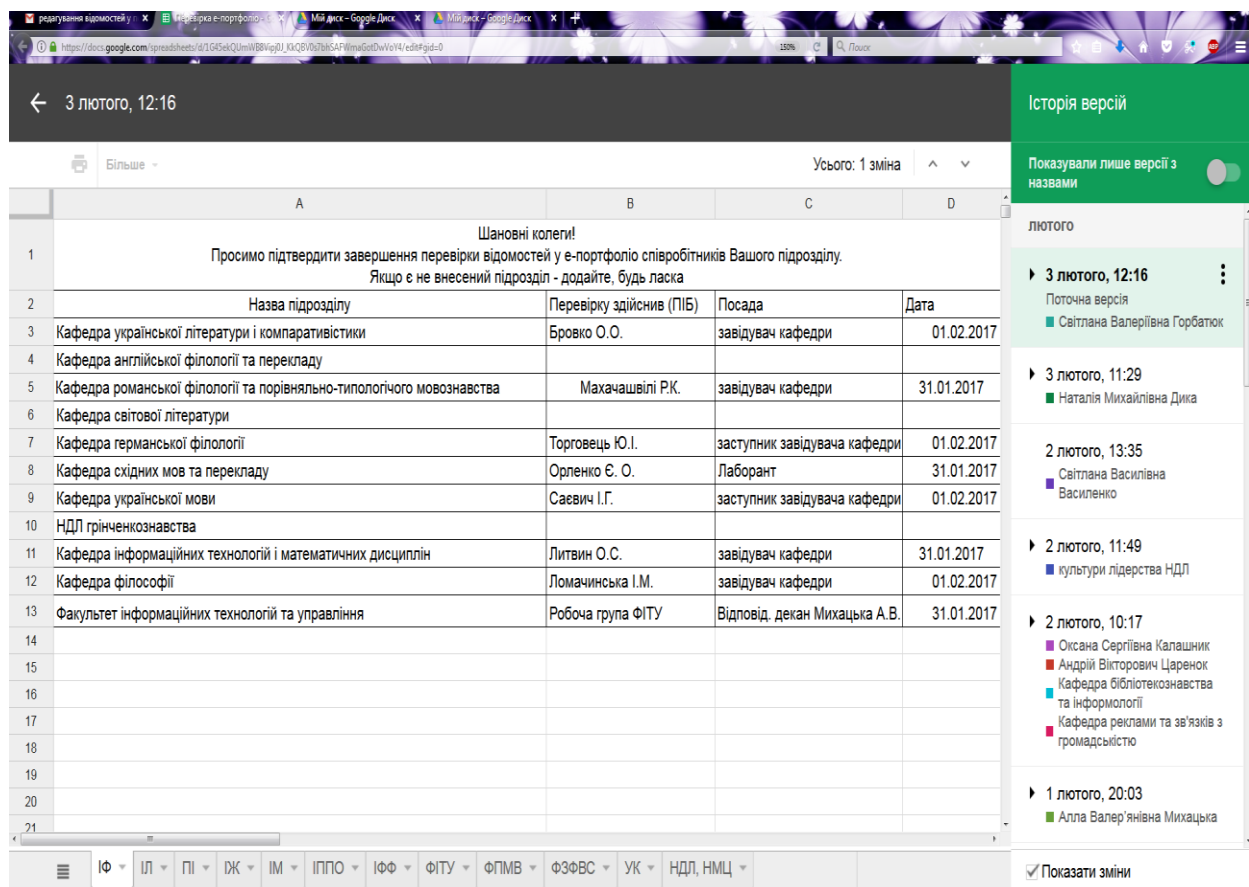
редагування відомостей у п... | Перевірка е-портфоліо ... | Мій диск – Google Диск | Мій диск – Google Диск

https://docs.google.com/spreadsheets/d/1G45ekQUmWB8Vipj0J_KkQBV0s7bhSAFWmaGotDwVoY4/edit#gid=0

150% Пошук

← 3 лютого, 12:16

Більше

Усього: 1 зміна

Історія версій

Показували лише версії з назвами

лютого

| | A | B | C | D |
|---|---|---|---|---|
| 1 | Шановні колеги! Просимо підтвердити завершення перевірки відомостей у е-портфоліо співробітників Вашого підрозділу. Якщо є не внесений підрозділ - додайте, будь ласка | | | |
| 2 | Назва підрозділу | Перевірку здійснив (ПІБ) | Посада | Дата |
| 3 | Кафедра української літератури і компаративістики | Бровко О.О. | завідувач кафедри | 01.02.2017 |
| 4 | Кафедра англійської філології та перекладу | | | |
| 5 | Кафедра романської філології та порівняльно-типологічного мовознавства | Махачашвілі Р.К. | завідувач кафедри | 31.01.2017 |
| 6 | Кафедра світової літератури | | | |
| 7 | Кафедра германської філології | Торговець Ю.І. | заступник завідувача кафедри | 01.02.2017 |
| 8 | Кафедра східних мов та перекладу | Орленко Є. О. | Лаборант | 31.01.2017 |
| 9 | Кафедра української мови | Саєвич І.Г. | заступник завідувача кафедри | 01.02.2017 |
| 10 | НДЛ грінченкознавства | | | |
| 11 | Кафедра інформаційних технологій і математичних дисциплін | Литвин О.С. | завідувач кафедри | 31.01.2017 |
| 12 | Кафедра філософії | Ломачинська І.М. | завідувач кафедри | 01.02.2017 |
| 13 | Факультет інформаційних технологій та управління | Робоча група ФІТУ | Відповід. декан Михацька А.В. | 31.01.2017 |
| 14 | | | | |
| 15 | | | | |
| 16 | | | | |
| 17 | | | | |
| 18 | | | | |
| 19 | | | | |
| 20 | | | | |
| 21 | | | | |

3 лютого, 12:16
Поточна версія
Світлана Валеріївна Горбатюк

3 лютого, 11:29
Наталія Михайлівна Дика

2 лютого, 13:35
Світлана Василівна Василенко

2 лютого, 11:49
культури лідерства НДЛ

2 лютого, 10:17
Оксана Сергіївна Калашник
Андрій Вікторович Царенок
Кафедра бібліотекознавства та інформології
Кафедра реклами та зв'язків з громадськістю

1 лютого, 20:03
Алла Валер'янівна Михацька

ІФ | ІЛ | ПІ | ІЖ | ІМ | ІППО | ІФФ | ФІТУ | ФПМВ | ФЗФВС | УК | НДЛ, НМЦ

Показати зміни